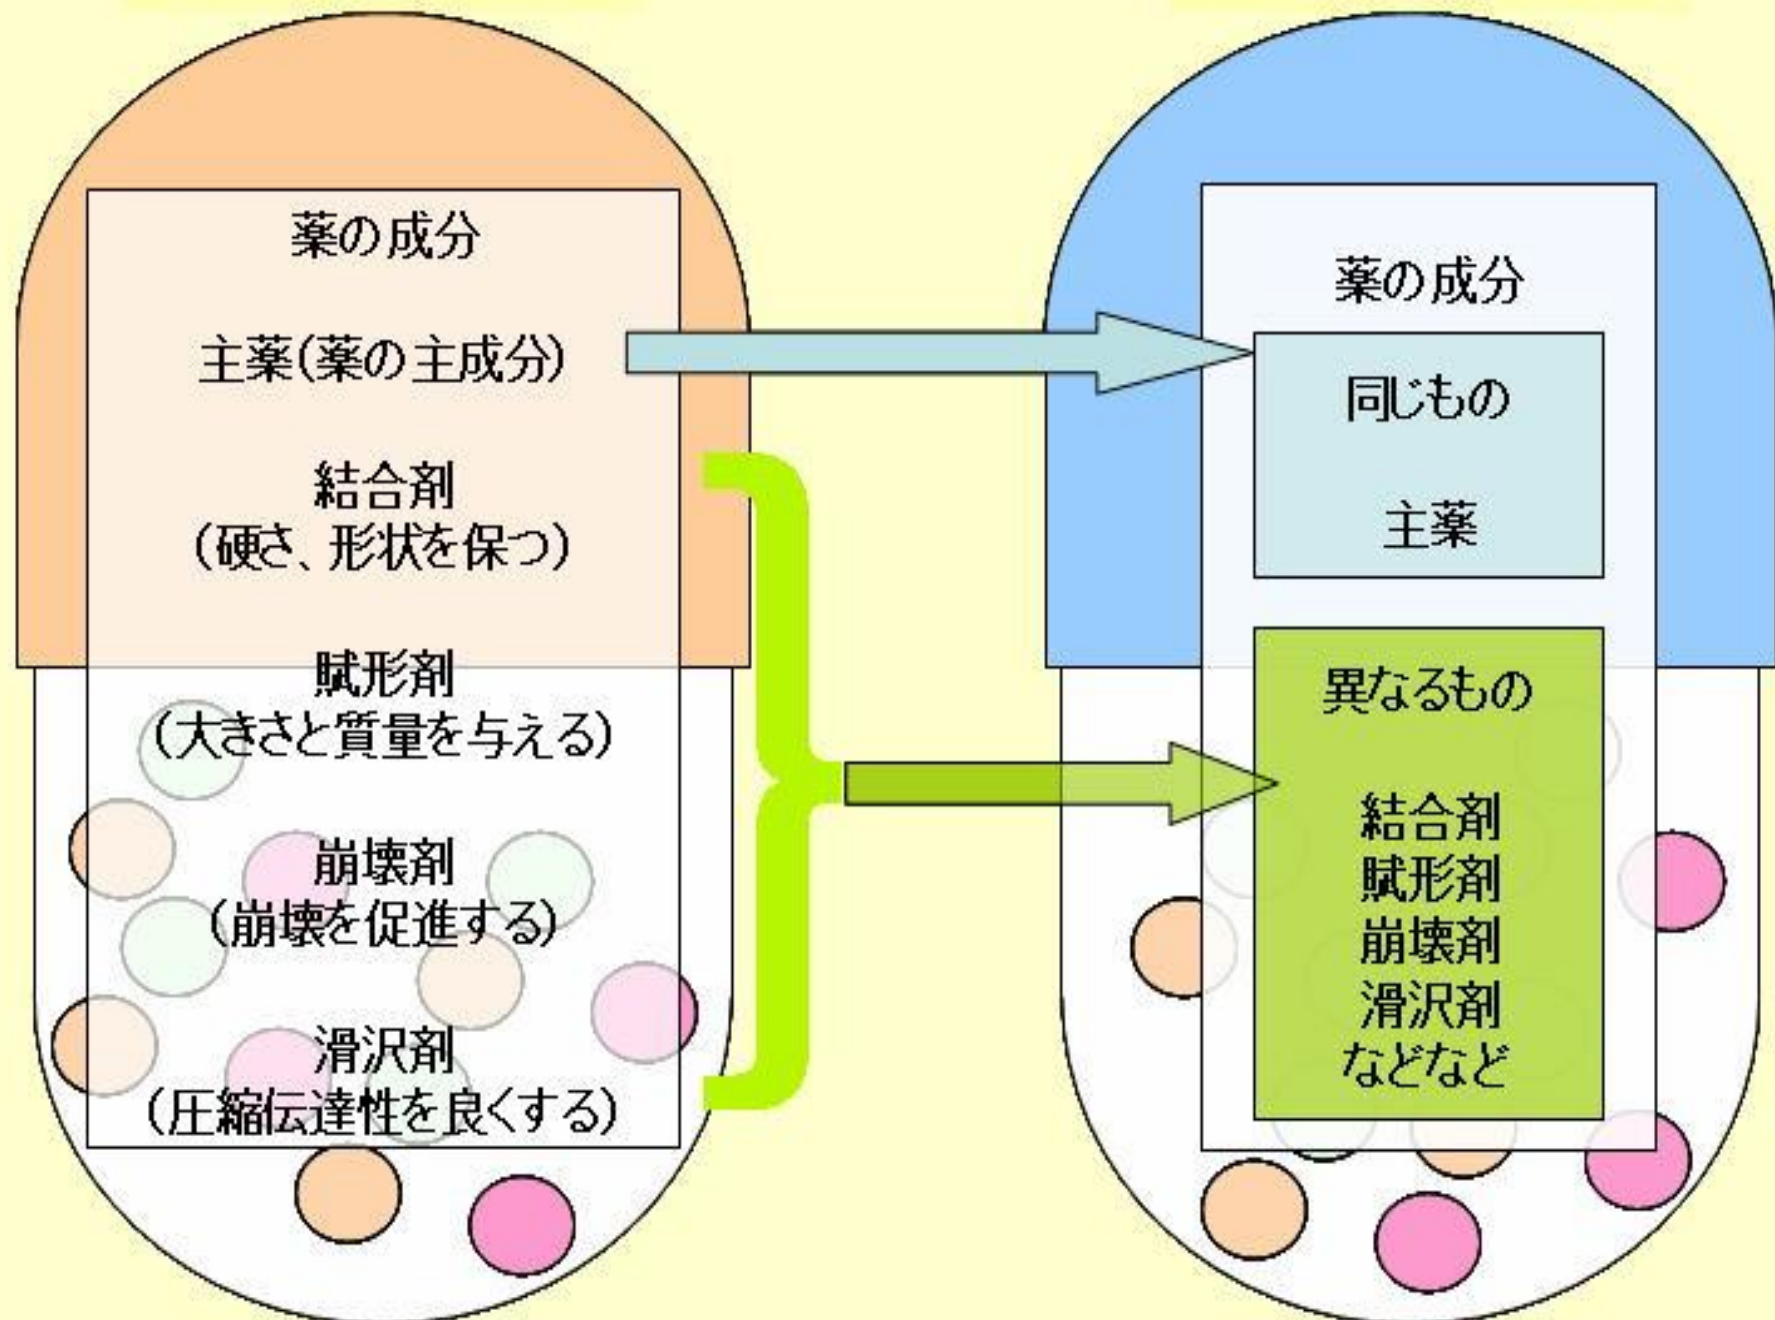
薬の成分

主薬(薬の主成分)

結合剤
(硬さ、形状を保つ)

賦形剤
(大きさと質量を与える)

崩壊剤
(崩壊を促進する)

滑沢剤
(圧縮伝達性を良くする)

薬の成分

同じもの

主薬

異なるもの

結合剤
賦形剤
崩壊剤
滑沢剤
などなど